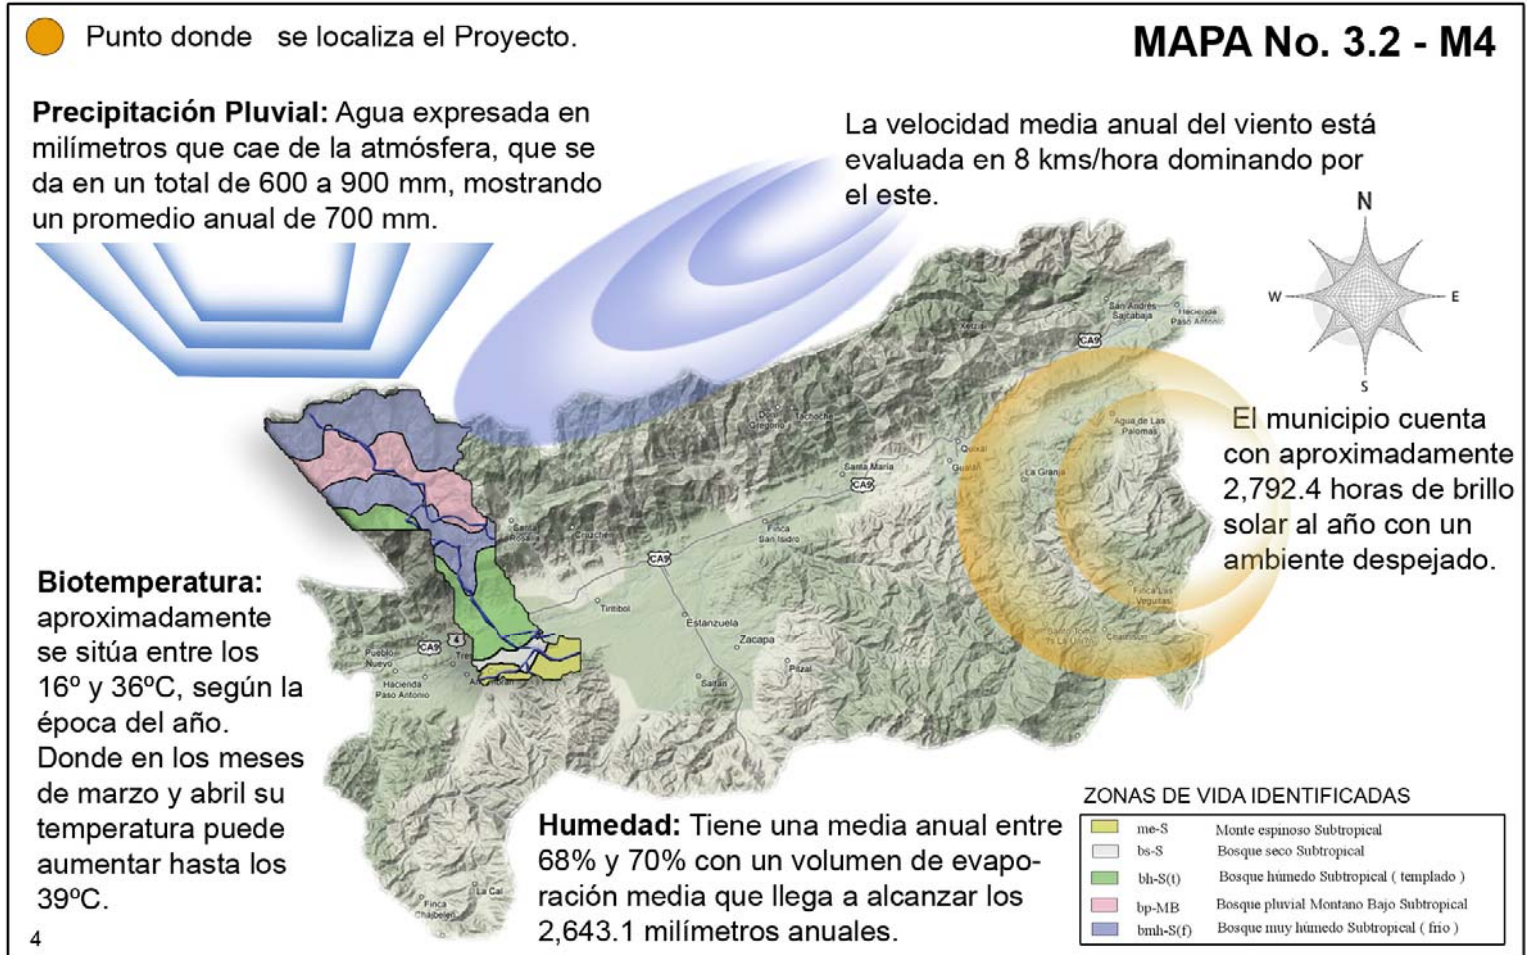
Punto donde se localiza el Proyecto.

MAPA No. 3.2 - M4

**Precipitación Pluvial:** Agua expresada en milímetros que cae de la atmósfera, que se da en un total de 600 a 900 mm, mostrando un promedio anual de 700 mm.

La velocidad media anual del viento está evaluada en 8 kms/hora dominando por el este.

N
W
E
S

San Andrés Sajcabajá
Hacienda Paso Antonio
CA9
Doña Gregoria
Tachoche
Agua de Las Palomas
Quixal
Santa María
Guaijá
La Granja
CA9
Santa Rosalía
Cruz
Finca San Isidro
CA9
Teculután
Estanzuela
Zacapa
Pueblo Nuevo
CA9
4
Hacienda Paso Antonio
Pizal
Finca Las Vegas
Finca Chaparron

El municipio cuenta con aproximadamente 2,792.4 horas de brillo solar al año con un ambiente despejado.

**Biotemperatura:** aproximadamente se sitúa entre los 16º y 36ºC, según la época del año. Donde en los meses de marzo y abril su temperatura puede aumentar hasta los 39ºC.

**Humedad:** Tiene una media anual entre 68% y 70% con un volumen de evaporación media que llega a alcanzar los 2,643.1 milímetros anuales.

La Cal
Finca Chabelo

ZONAS DE VIDA IDENTIFICADAS

| | | |
|---|---|---|
| | me-S | Monte espinoso Subtropical |
| | bs-S | Bosque seco Subtropical |
| | bh-S(t) | Bosque húmedo Subtropical ( templado ) |
| | bp-MB | Bosque pluvial Montano Bajo Subtropical |
| | bmh-S(f) | Bosque muy húmedo Subtropical ( frio ) |

4